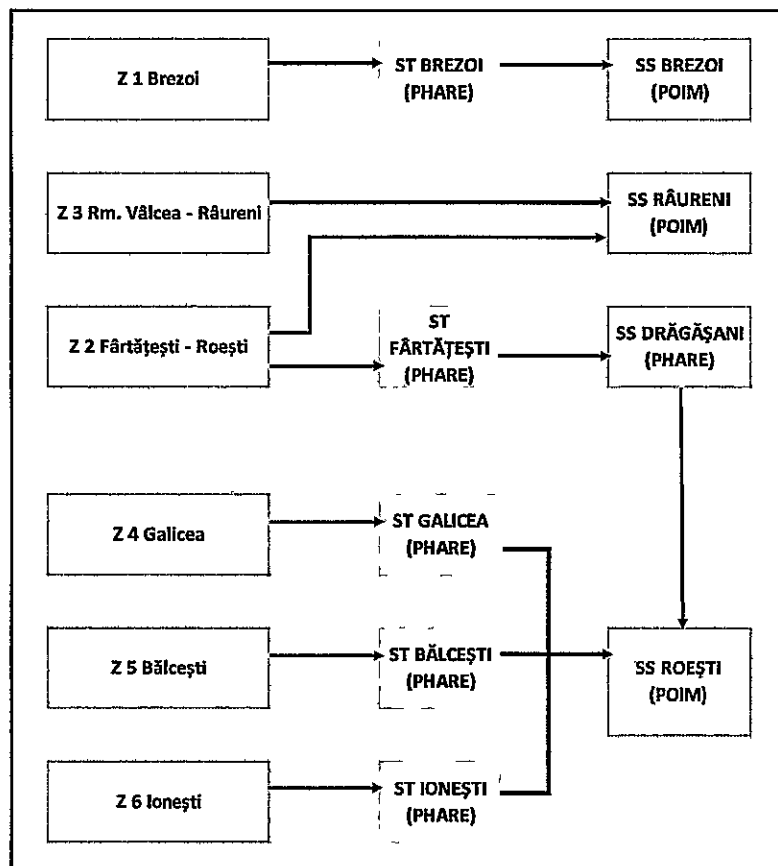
Z 1 Brezoi

ST BREZOI (PHARE)

SS BREZOI (POIM)

Z 3 Rm. Vâlcea - Râureni

SS RÂURENI (POIM)

Z 2 Fârtăţeşti - Roeşti

ST FÂRTĂŢEŞTI (PHARE)

SS DRĂGĂŞANI (PHARE)

Z 4 Galicea

ST GALICEA (PHARE)

Z 5 Bălceşti

ST BĂLCEŞTI (PHARE)

SS ROEŞTI (POIM)

Z 6 Ioneşti

ST IONEŞTI (PHARE)